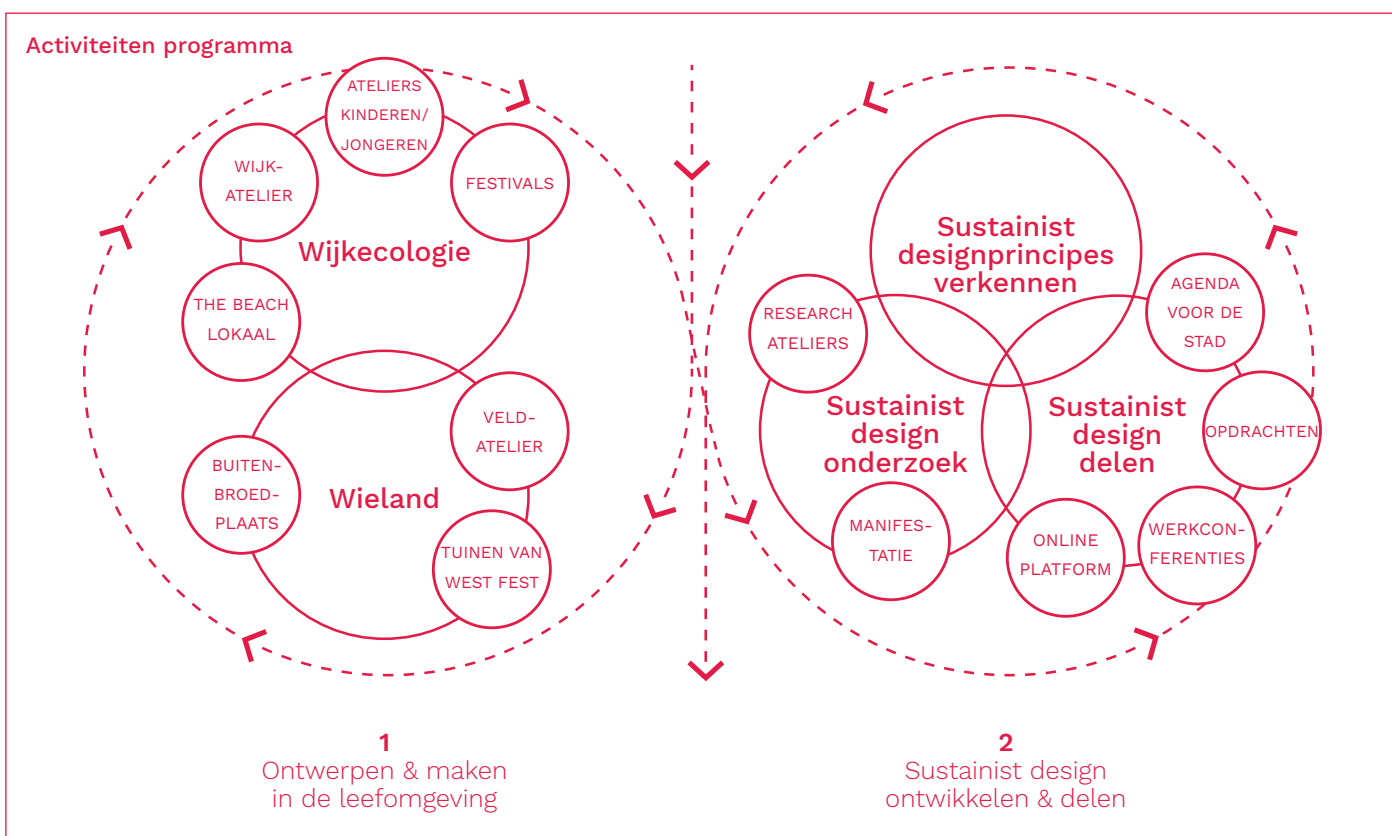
Activiteiten programma

ATELIERS KINDEREN/ JONGEREN

WIJK-ATELIER

FESTIVALS

Wijkecologie

THE BEACH LOKAAL

VELD-ATELIER

BUITEN-BROED-PLAATS

Wieland

TUINEN VAN WEST FEST

Sustainist designprincipes verkennen

RESEARCH ATELIERS

AGENDA VOOR DE STAD

Sustainist design onderzoek

Sustainist design delen

OPDRACHTEN

MANIFES-TATIE

ONLINE PLATFORM

WERKCON-FERENTIES

1
Ontwerpen & maken in de leefomgeving

2
Sustainist design ontwikkelen & delen